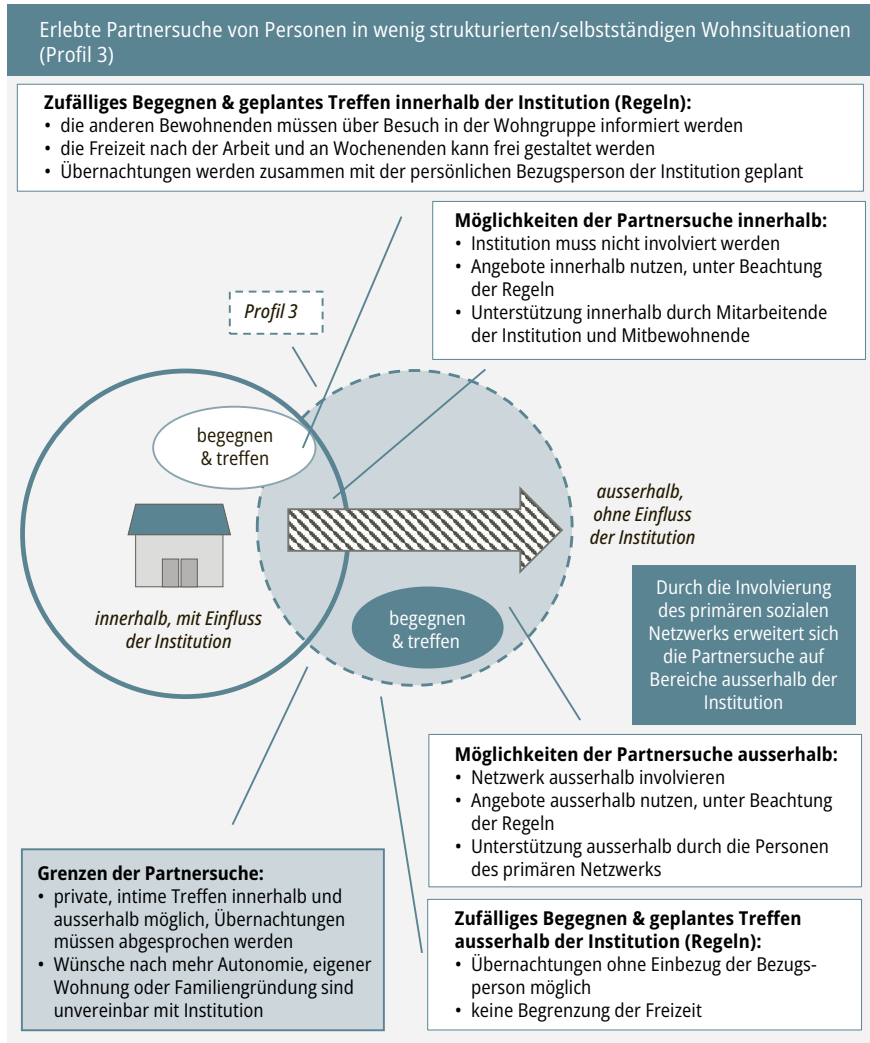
Erlebte Partnersuche von Personen in wenig strukturierten/selbstständigen Wohnsituationen (Profil 3)

**Zufälliges Begegnen & geplantes Treffen innerhalb der Institution (Regeln):**
• die anderen Bewohnenden müssen über Besuch in der Wohngruppe informiert werden
• die Freizeit nach der Arbeit und an Wochenenden kann frei gestaltet werden
• Übernachtungen werden zusammen mit der persönlichen Bezugsperson der Institution geplant

**Möglichkeiten der Partnersuche innerhalb:**
• Institution muss nicht involviert werden
• Angebote innerhalb nutzen, unter Beachtung der Regeln
• Unterstützung innerhalb durch Mitarbeitende der Institution und Mitbewohnende

Profil 3

begegnen & treffen

ausserhalb, ohne Einfluss der Institution

innerhalb, mit Einfluss der Institution

begegnen & treffen

Durch die Involvierung des primären sozialen Netzwerks erweitert sich die Partnersuche auf Bereiche ausserhalb der Institution

**Möglichkeiten der Partnersuche ausserhalb:**
• Netzwerk ausserhalb involvieren
• Angebote ausserhalb nutzen, unter Beachtung der Regeln
• Unterstützung ausserhalb durch die Personen des primären Netzwerks

**Grenzen der Partnersuche:**
• private, intime Treffen innerhalb und ausserhalb möglich, Übernachtungen müssen abgesprochen werden
• Wünsche nach mehr Autonomie, eigener Wohnung oder Familiengründung sind unvereinbar mit Institution

**Zufälliges Begegnen & geplantes Treffen ausserhalb der Institution (Regeln):**
• Übernachtungen ohne Einbezug der Bezugsperson möglich
• keine Begrenzung der Freizeit